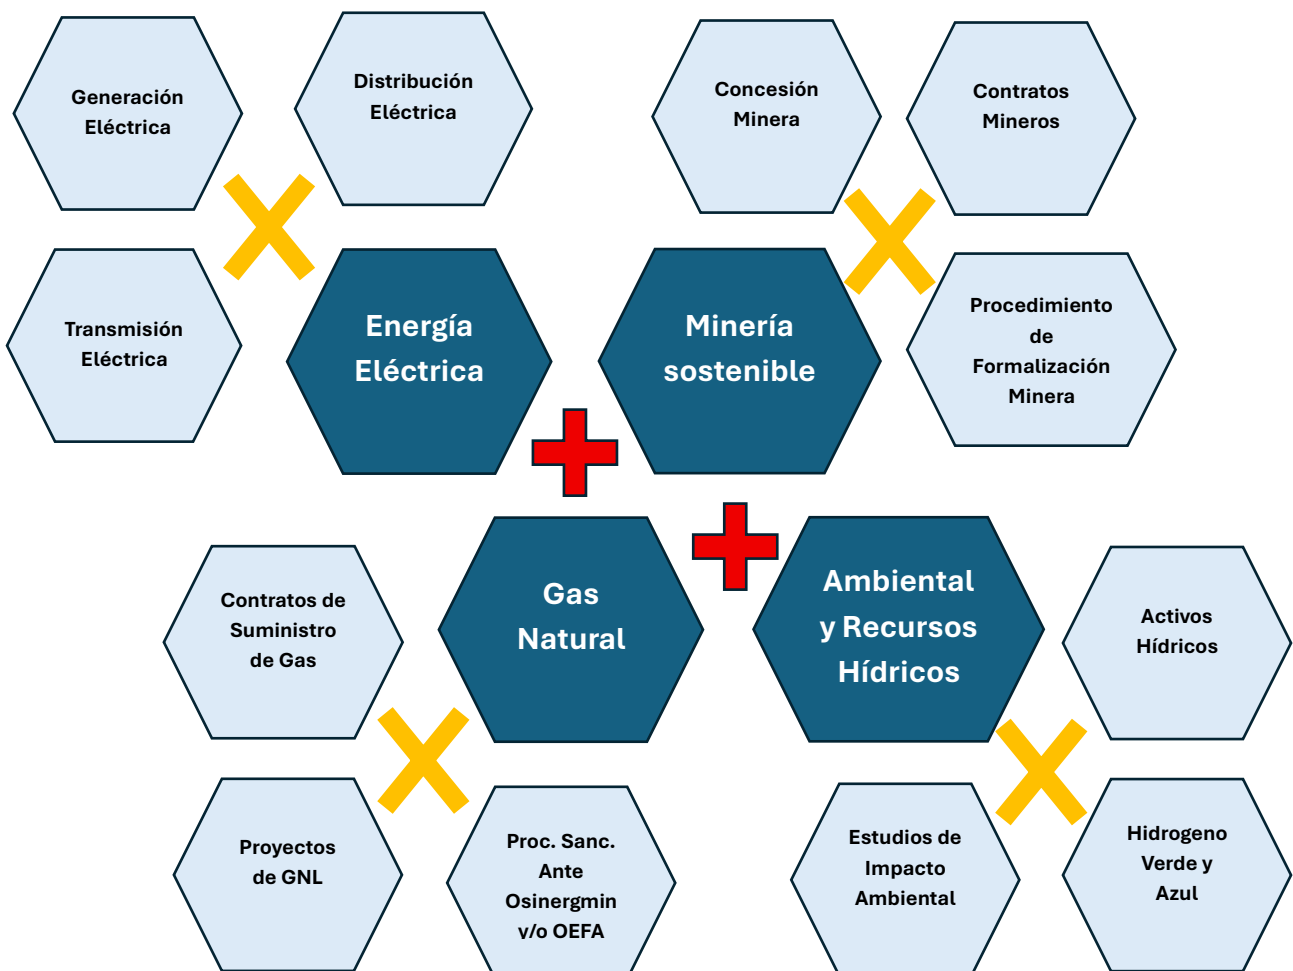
Generación Eléctrica

Distribución Eléctrica

Transmisión Eléctrica

Energía Eléctrica

Minería sostenible

Concesión Minera

Contratos Mineros

Procedimiento de Formalización Minera

Contratos de Suministro de Gas

Gas Natural

Ambiental y Recursos Hídricos

Activos Hídricos

Proyectos de GNL

Proc. Sanc. Ante Osinergmin v/o OEFA

Estudios de Impacto Ambiental

Hidrogeno Verde y Azul